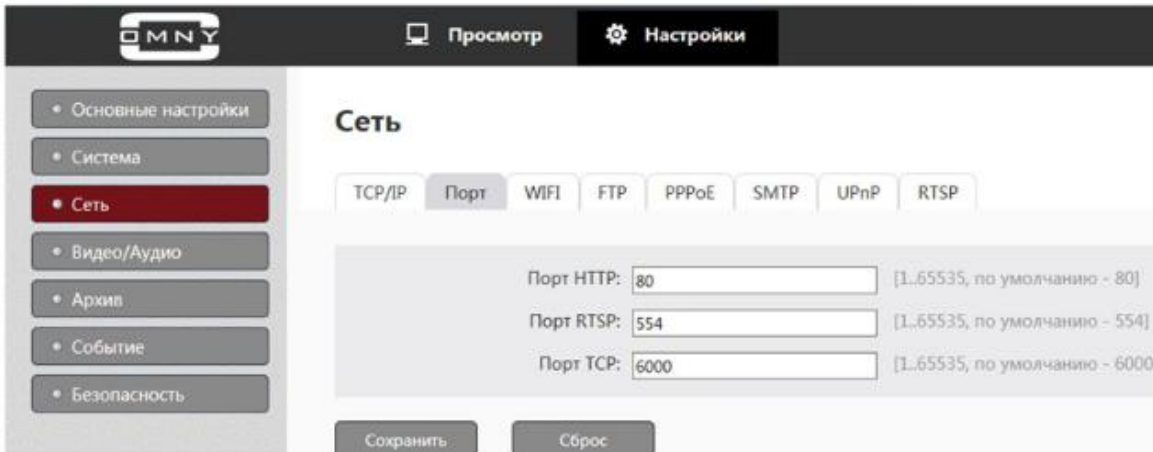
OMNY

Просмотр

Настройки

• Основные настройки
• Система
• Сеть
• Видео/Аудио
• Архив
• Событие
• Безопасность

Сеть

TCP/IP | Порт | WIFI | FTP | PPPoE | SMTP | UPnP | RTSP

Порт HTTP: 80 [1..65535, по умолчанию - 80]
Порт RTSP: 554 [1..65535, по умолчанию - 554]
Порт TCP: 6000 [1..65535, по умолчанию - 6000

Сохранить

Сброс